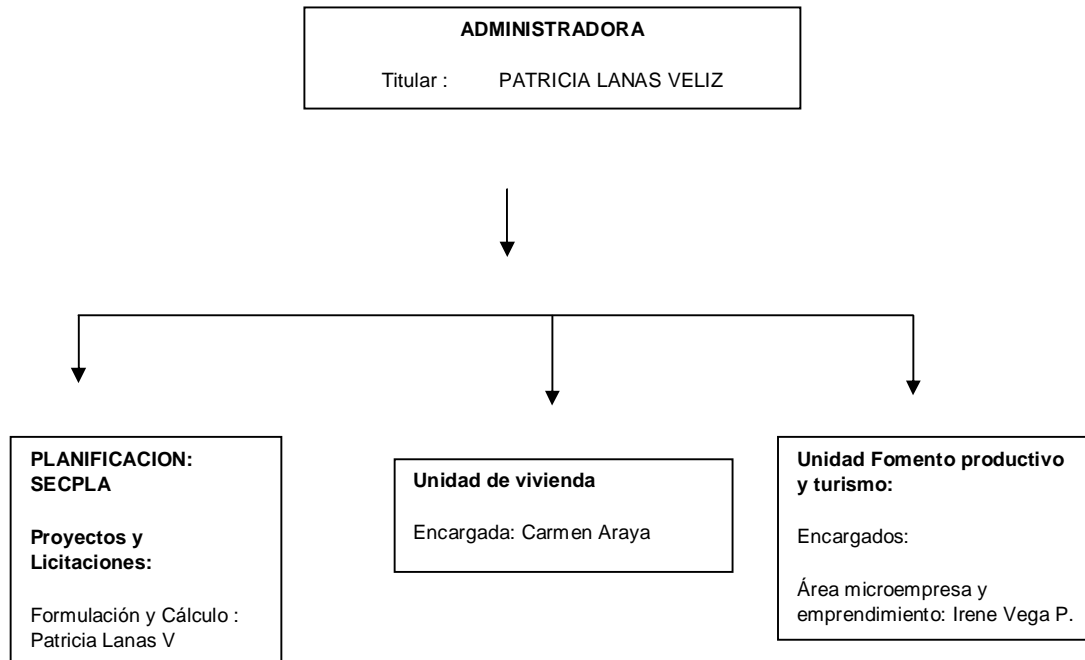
**ADMINISTRADORA**

Titular : PATRICIA LANAS VELIZ

**PLANIFICACION: SECPLA**

**Proyectos y Licitaciones:**

Formulación y Cálculo : Patricia Lanas V

**Unidad de vivienda**

Encargada: Carmen Araya

**Unidad Fomento productivo y turismo:**

Encargados:

Área microempresa y emprendimiento: Irene Vega P.